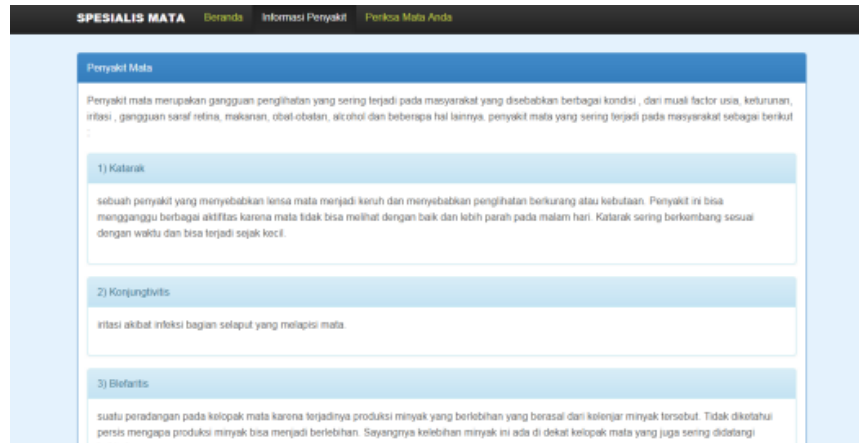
SPESIALIS MATA Beranda Informasi Penyakit Periksa Mata Anda

Penyakit Mata

Penyakit mata merupakan gangguan penglihatan yang sering terjadi pada masyarakat yang disebabkan berbagai kondisi , dari muali factor usia, keturunan, iritasi , gangguan saraf retina, makanan, obat-obatan, alcohol dan beberapa hal lainnya. penyakit mata yang sering terjadi pada masyarakat sebagai berikut :

1) Katarak

sebuah penyakit yang menyebabkan lensa mata menjadi keruh dan menyebabkan penglihatan berkurang atau kebutaan. Penyakit ini bisa mengganggu berbagai aktifitas karena mata tidak bisa melihat dengan baik dan lebih parah pada malam hari. Katarak sering berkembang sesuai dengan waktu dan bisa terjadi sejak kecil.

2) Konjungtivitis

iritasi akibat infeksi bagian selaput yang melapisi mata.

3) Blefaritis

suatu peradangan pada kelopak mata karena terjadinya produksi minyak yang berlebihan yang berasal dari kelenjar minyak tersebut. Tidak diketahui persis mengapa produksi minyak bisa menjadi berlebihan. Sayangnya kelebihan minyak ini ada di dekat kelopak mata yang juga sering didatangi